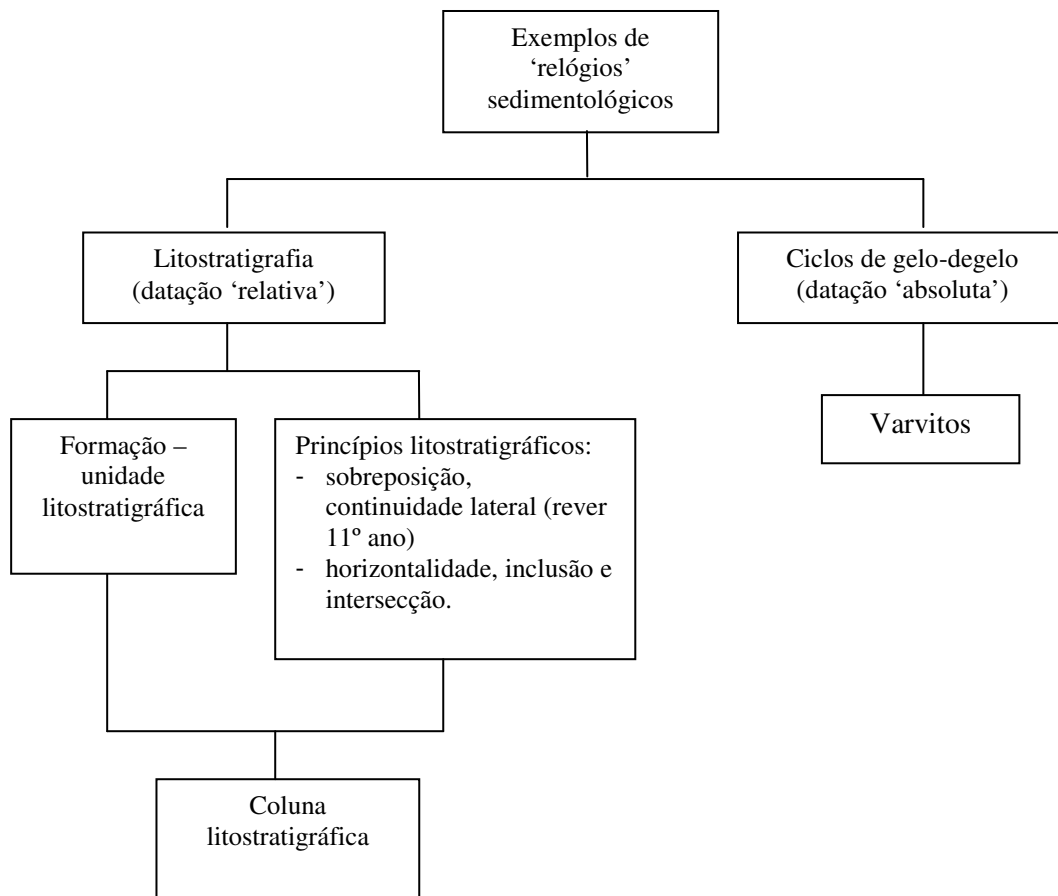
Exemplos de ‘relógios’ sedimentológicos

Litostratigrafia (datação ‘relativa’)

Ciclos de gelo-degelo (datação ‘absoluta’)

Formação – unidade litostratigráfica

Princípios litostratigráficos:
- sobreposição, continuidade lateral (rever 11º ano)
- horizontalidade, inclusão e intersecção.

Varvitos

Coluna litostratigráfica